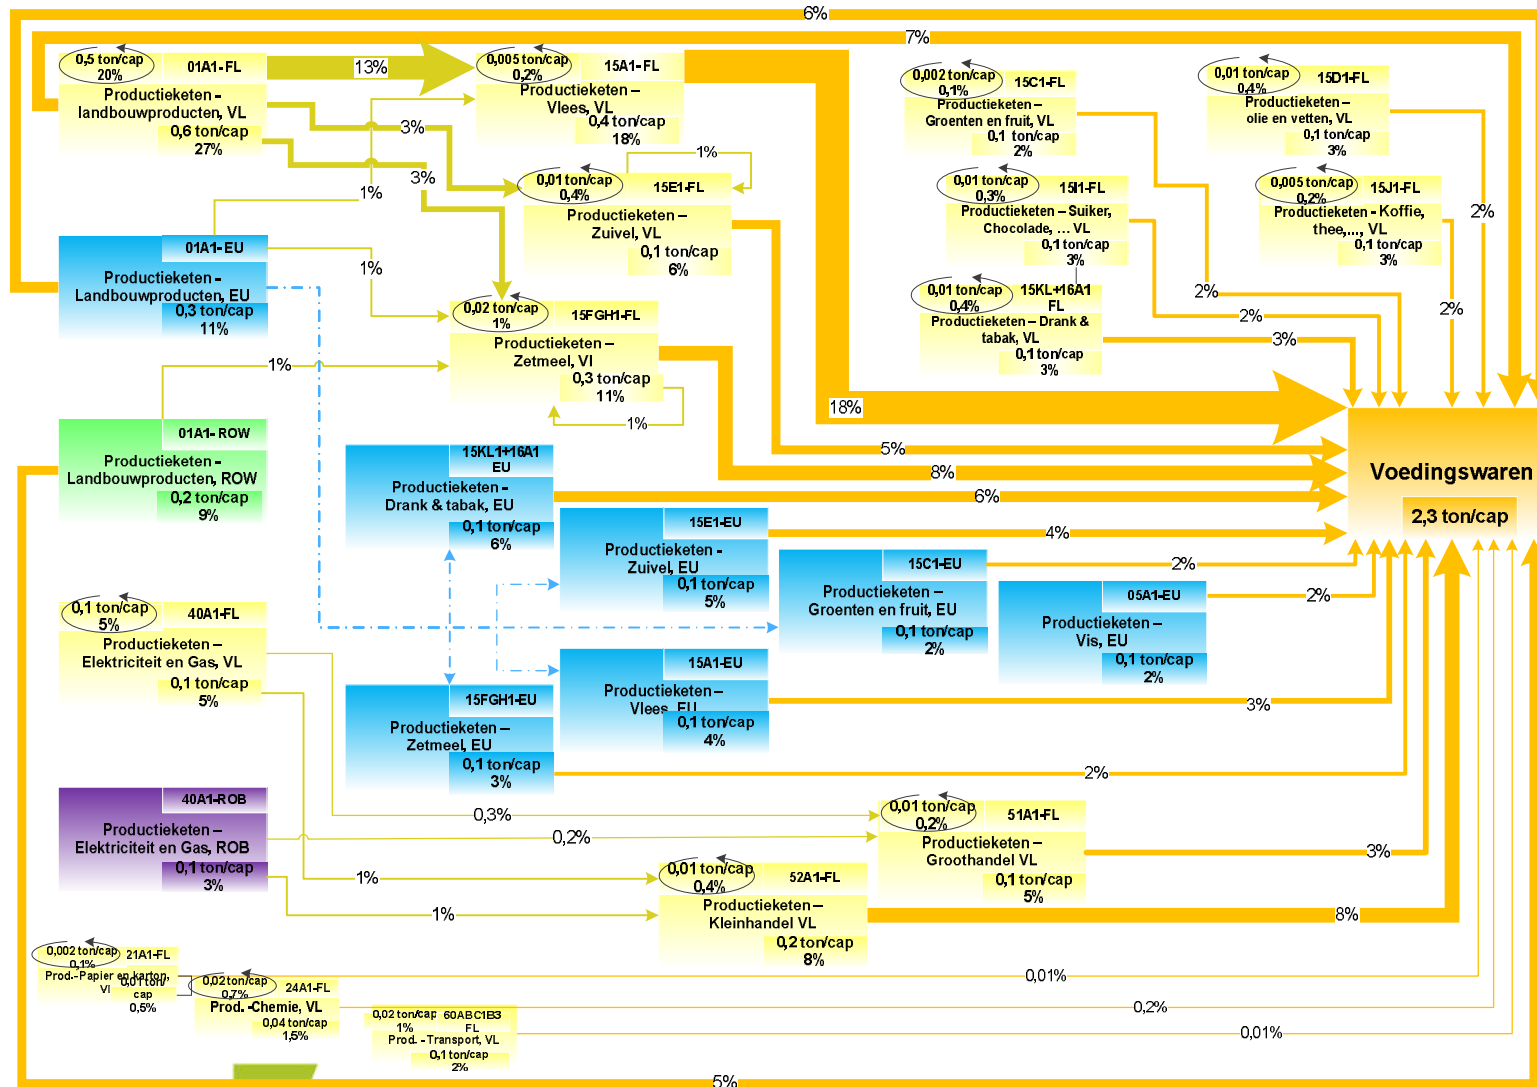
6%

7%

0,5 ton/cap
20%
01A1-FL
Productieketen - landbouwproducten, VL
0,6 ton/cap
27%

13%

0,005 ton/cap
0,2%
15A1-FL
Productieketen – Vlees, VL
0,4 ton/cap
18%

3%

3%

1%

0,01 ton/cap
0,4%
15E1-FL
Productieketen – Zuivel, VL
0,1 ton/cap
6%

1%

0,002 ton/cap
0,1%
15C1-FL
Productieketen – Groenten en fruit, VL
0,1 ton/cap
2%

0,01 ton/cap
0,4%
15D1-FL
Productieketen – olie en vetten, VL
0,1 ton/cap
3%

0,01 ton/cap
0,3%
15I1-FL
Productieketen – Suiker, Chocolade, … VL
0,1 ton/cap
3%

0,005 ton/cap
0,2%
15J1-FL
Productieketen - Koffie, thee,…, VL
0,1 ton/cap
3%

2%

01A1-EU
Productieketen - Landbouwproducten, EU
0,3 ton/cap
11%

1%

0,02 ton/cap
1%
15FGH1-FL
Productieketen – Zetmeel, Vl
0,3 ton/cap
11%

0,01 ton/cap
0,4%
15KL+16A1 FL
Productieketen – Drank & tabak, VL
0,1 ton/cap
3%

2%

2%

2%

3%

1%

01A1- ROW
Productieketen - Landbouwproducten, ROW
0,2 ton/cap
9%

1%

18%

5%

8%

15KL1+16A1 EU
Productieketen - Drank & tabak, EU
0,1 ton/cap
6%

6%

Voedingswaren
2,3 ton/cap

15E1-EU
Productieketen - Zuivel, EU
0,1 ton/cap
5%

4%

15C1-EU
Productieketen – Groenten en fruit, EU
0,1 ton/cap
2%

2%

05A1-EU
Productieketen – Vis, EU
0,1 ton/cap
2%

2%

0,1 ton/cap
5%
40A1-FL
Productieketen – Elektriciteit en Gas, VL
0,1 ton/cap
5%

15A1-EU
Productieketen – Vlees, EU
0,1 ton/cap
4%

3%

15FGH1-EU
Productieketen – Zetmeel, EU
0,1 ton/cap
3%

2%

0,3%

40A1-ROB
Productieketen – Elektriciteit en Gas, ROB
0,1 ton/cap
3%

0,2%

0,01 ton/cap
0,2%
51A1-FL
Productieketen – Groothandel VL
0,1 ton/cap
5%

3%

1%

0,01 ton/cap
0,4%
52A1-FL
Productieketen – Kleinhandel VL
0,2 ton/cap
8%

1%

8%

0,002 ton/cap
0,1%
21A1-FL
Prod.-Papier en karton, Vl
0,01 ton/cap
0,5%

0,02 ton/cap
0,7%
24A1-FL
Prod. -Chemie, VL
0,04 ton/cap
1,5%

0,01%

0,02 ton/cap
1%
60ABC1B3 FL
Prod. - Transport, VL
0,1 ton/cap
2%

0,2%

0,01%

5%